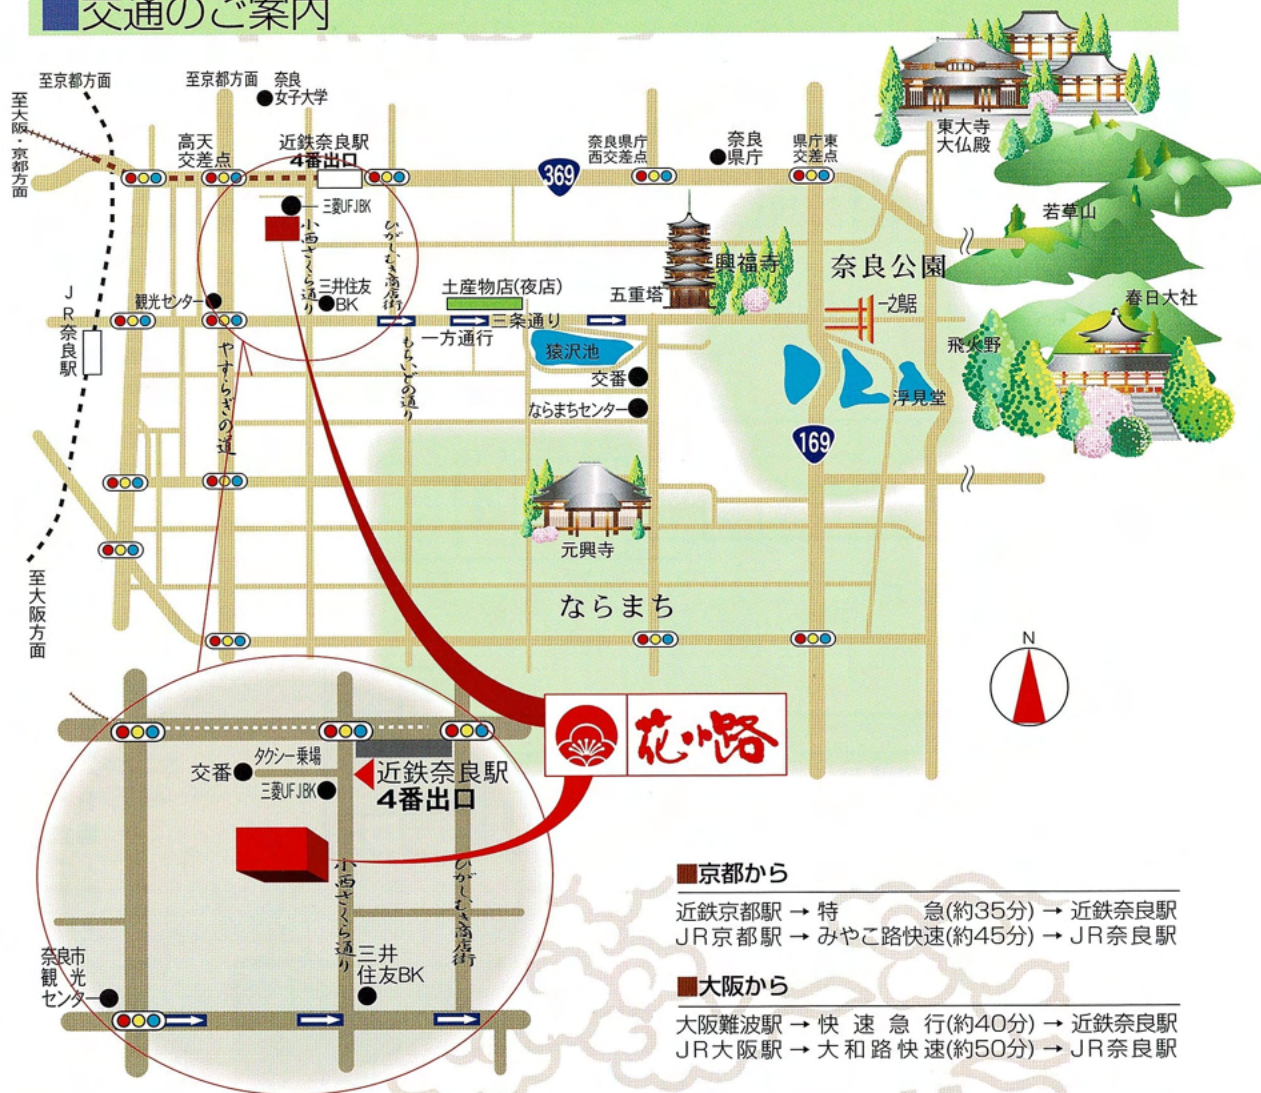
交通のご案内

至京都方面
至京都方面
奈良女子大学
至大阪・京都方面
高天交差点
近鉄奈良駅 4番出口
奈良県庁西交差点
奈良県庁
県庁東交差点
369
東大寺大仏殿
若草山
三菱UFJBK
小西さくら通り
ひがしむき商店街
興福寺
奈良公園
JR奈良駅
観光センター
三井住友BK
土産物店(夜店)
五重塔
一之鳥居
春日大社
三条通り
一方通行
猿沢池
飛火野
やすらぎの道
もちいどの通り
交番
ならまちセンター
浮見堂
169
元興寺
至大阪方面
ならまち
N

タクシー乗場
交番
近鉄奈良駅 4番出口
三菱UFJBK
小西さくら通り
ひがしむき商店街
三井住友BK
奈良市観光センター

花小路

■京都から
近鉄京都駅 → 特急(約35分) → 近鉄奈良駅
JR京都駅 → みやこ路快速(約45分) → JR奈良駅

■大阪から
大阪難波駅 → 快速急行(約40分) → 近鉄奈良駅
JR大阪駅 → 大和路快速(約50分) → JR奈良駅